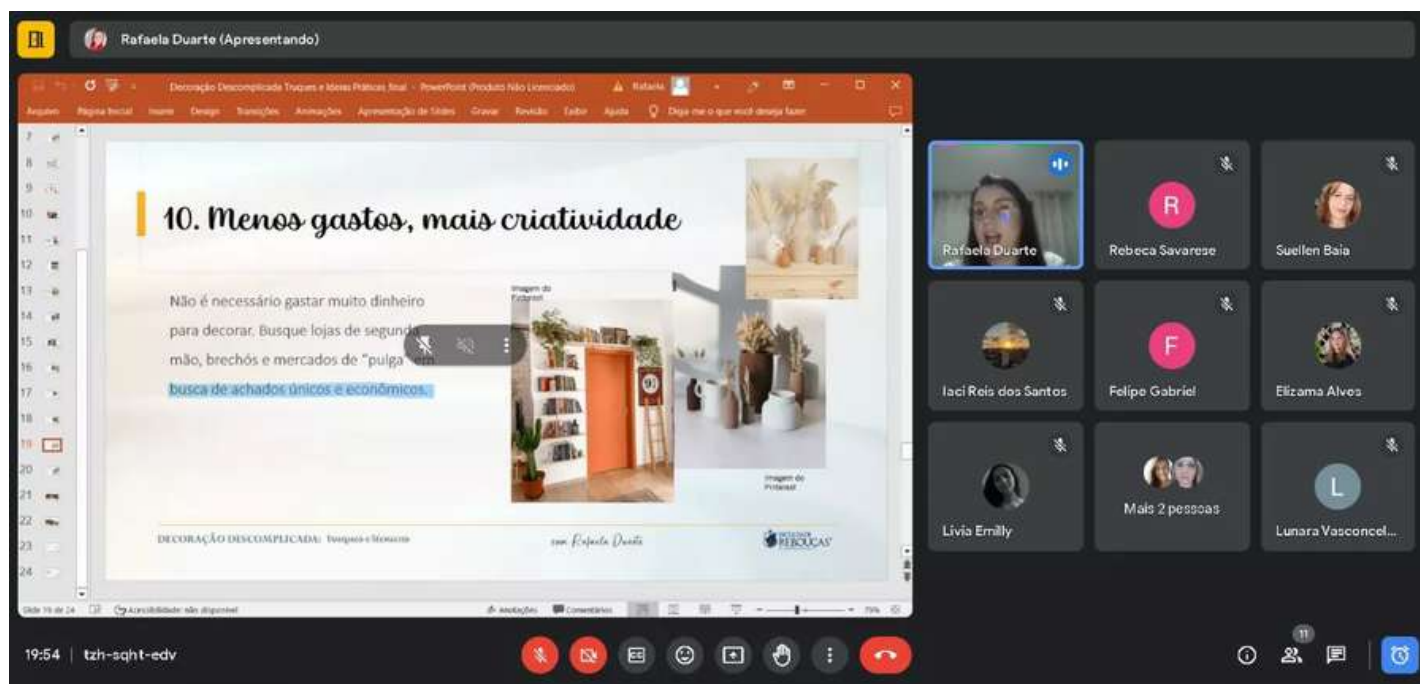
Rafaela Duarte (Apresentando)

Decoração Descomplicada Truques e Ideias Práticas final - PowerPoint (Produto Não Licenciado)

Arquivo Página Inicial Inserir Design Transições Animações Apresentação de Slides Gravar Revisão Exibir Ajuda Diga-me o que você deseja fazer

10. Menos gastos, mais criatividade

Não é necessário gastar muito dinheiro para decorar. Busque lojas de segunda mão, brechós e mercados de "pulga" em busca de achados únicos e econômicos.

Imagem do Pinterest

Imagem do Pinterest

DECORAÇÃO DESCOMPLICADA: Truques e Ideias

com Rafaela Duarte

Slide 19 de 24 Acessibilidade: não disponível Anotações Comentários 75%

Rafaela Duarte
Rebeca Savarese
Suellen Baia
Iaci Reis dos Santos
Felipe Gabriel
Elizama Alves
Livia Emilly
Mais 2 pessoas
Lunara Vasconcel...

19:54 | tzh-sqht-edv

11